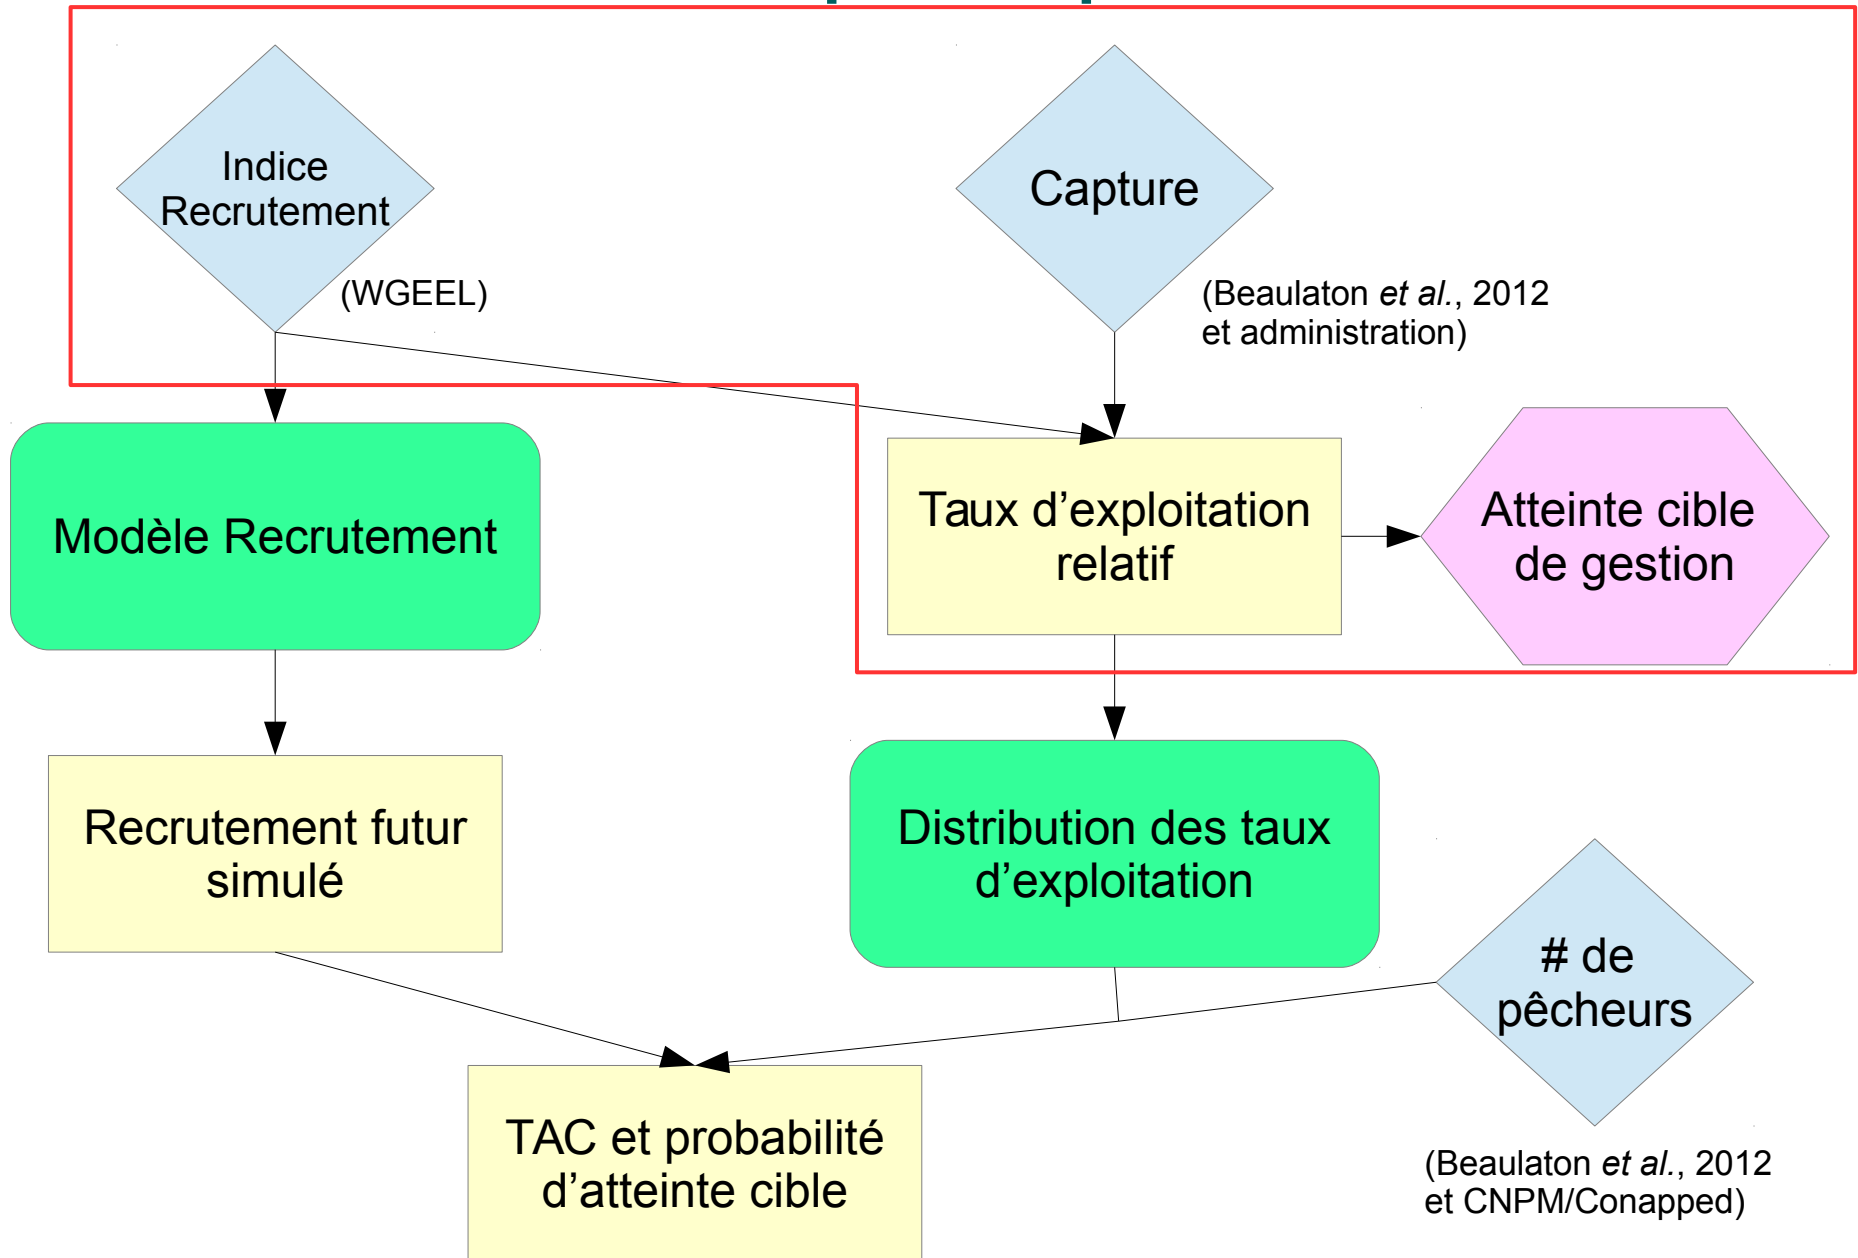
Indice Recrutement

(WGEEL)

Capture

(Beaulaton et al., 2012 et administration)

Modèle Recrutement

Taux d'exploitation relatif

Atteinte cible de gestion

Recrutement futur simulé

Distribution des taux d'exploitation

# de pêcheurs

TAC et probabilité d'atteinte cible

(Beaulaton et al., 2012 et CNPM/Conapped)